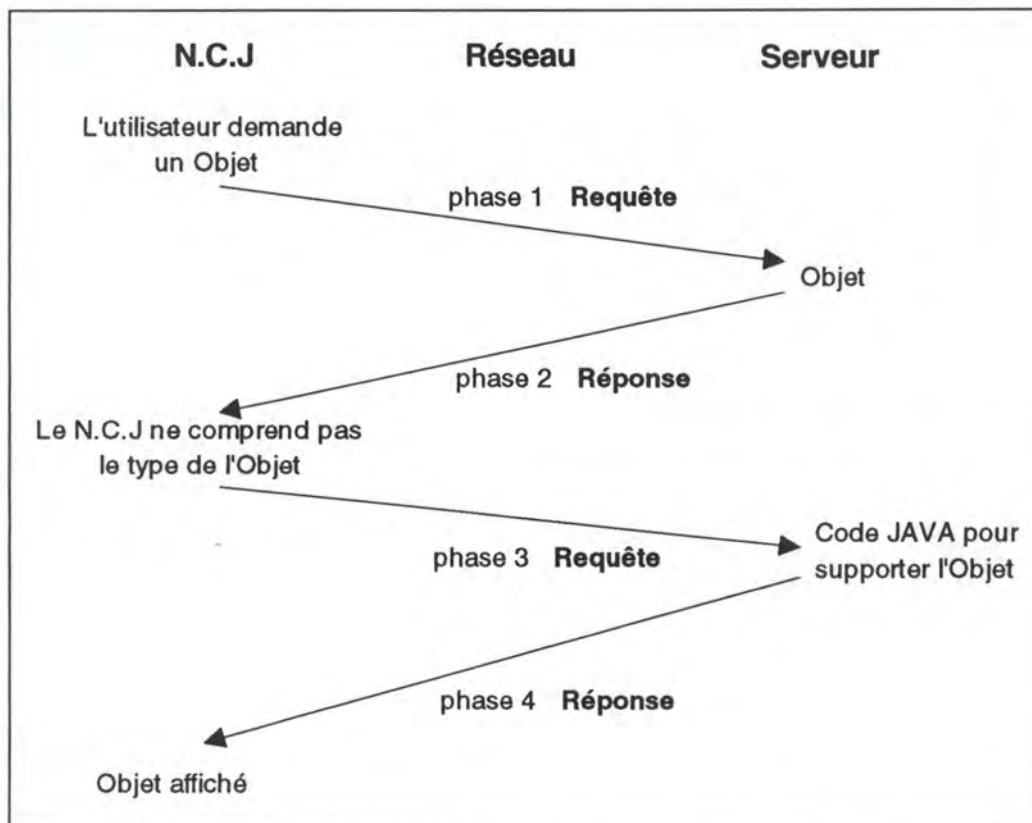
N.C.J Réseau Serveur

L'utilisateur demande un Objet

phase 1 **Requête**

Objet

phase 2 **Réponse**

Le N.C.J ne comprend pas le type de l'Objet

Code JAVA pour supporter l'Objet

phase 3 **Requête**

phase 4 **Réponse**

Objet affiché